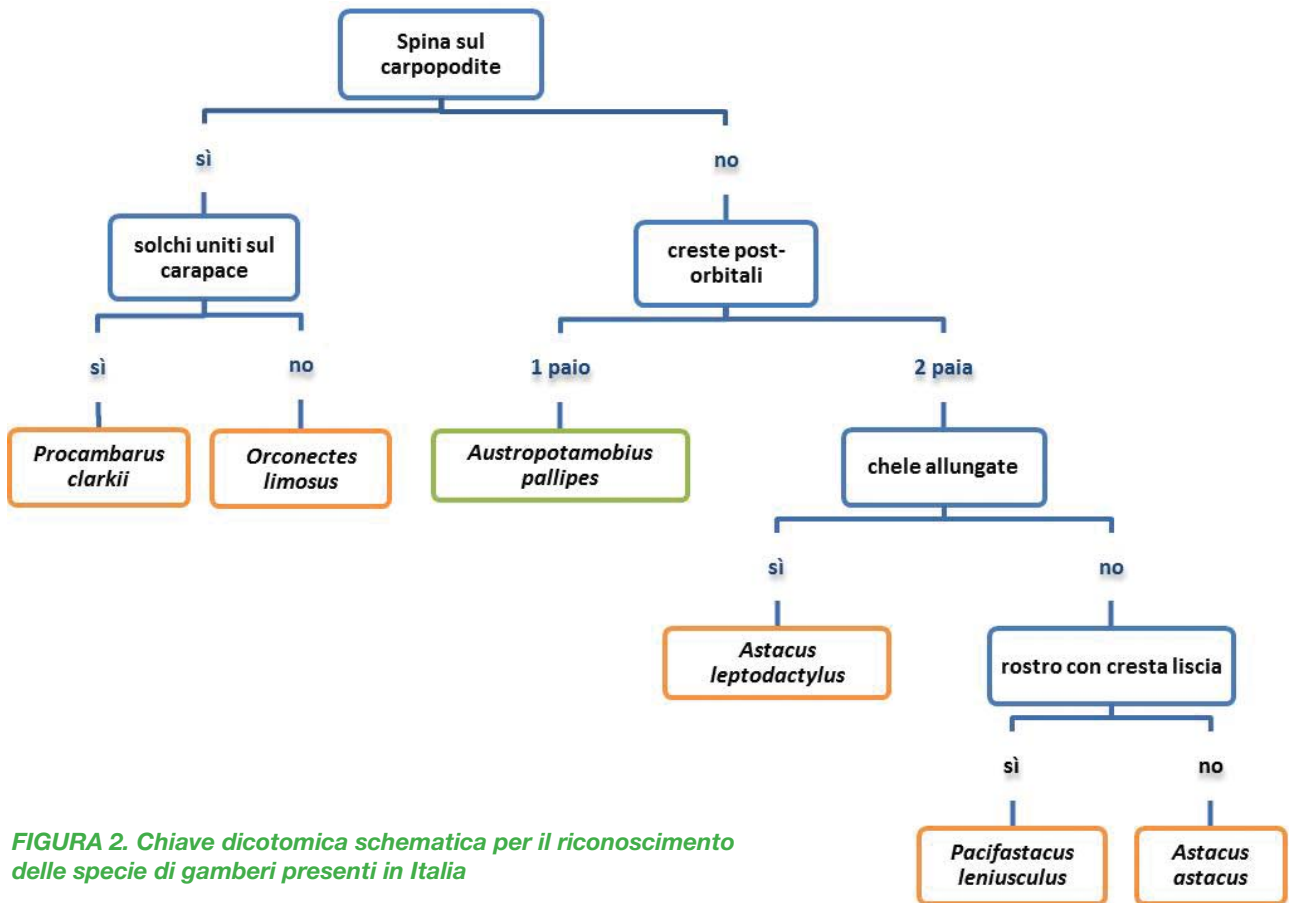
Spina sul carpopodite

sì

no

solchi uniti sul carapace

creste post-orbitali

sì

no

1 paio

2 paia

*Procambarus clarkii*

*Orconectes limosus*

*Austropotamobius pallipes*

chele allungate

sì

no

*Astacus leptodactylus*

rostro con cresta liscia

sì

no

*Pacifastacus leniusculus*

*Astacus astacus*

*FIGURA 2. Chiave dicotomica schematica per il riconoscimento delle specie di gamberi presenti in Italia*